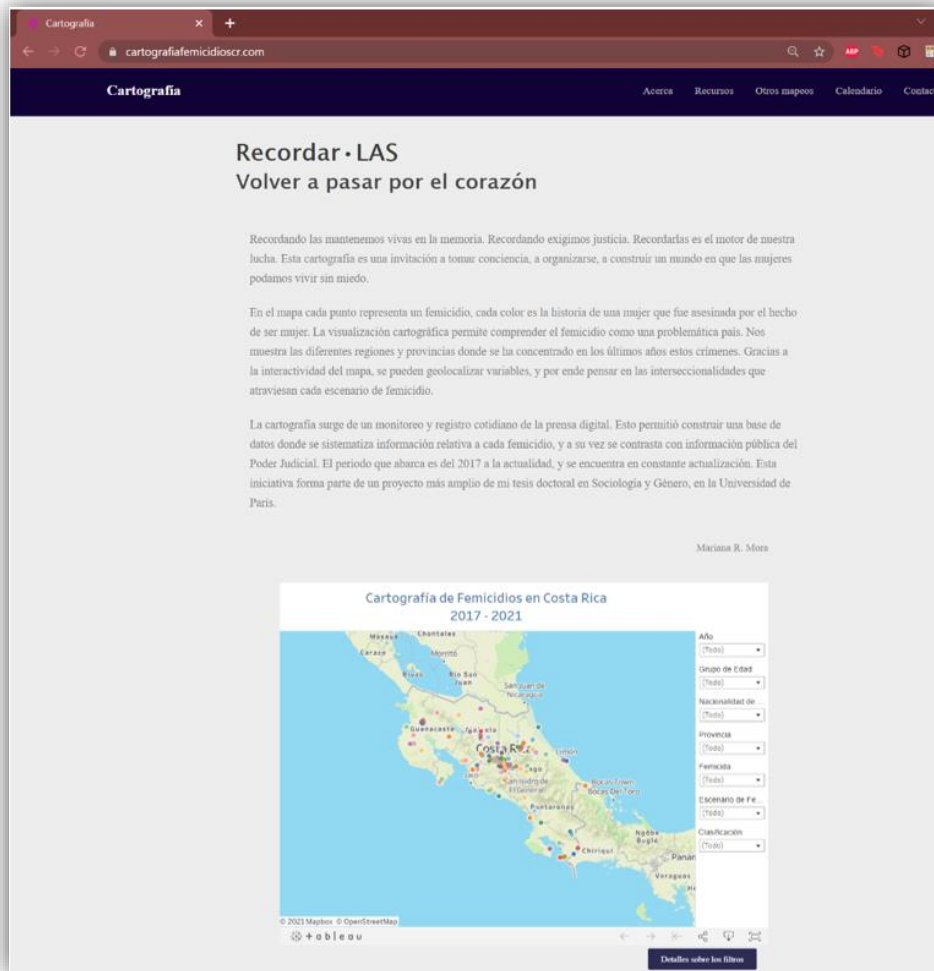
Cartografía ×

cartografiafemicidioscr.com

Cartografía

Acerca Recursos Otros mapeos Calendario Contac

Recordar • LAS
Volver a pasar por el corazón

Recordando las mantenemos vivas en la memoria. Recordando exigimos justicia. Recordarlas es el motor de nuestra lucha. Esta cartografía es una invitación a tomar conciencia, a organizarse, a construir un mundo en que las mujeres podamos vivir sin miedo.

En el mapa cada punto representa un femicidio, cada color es la historia de una mujer que fue asesinada por el hecho de ser mujer. La visualización cartográfica permite comprender el femicidio como una problemática país. Nos muestra las diferentes regiones y provincias donde se ha concentrado en los últimos años estos crímenes. Gracias a la interactividad del mapa, se pueden geolocalizar variables, y por ende pensar en las interseccionalidades que atraviesan cada escenario de femicidio.

La cartografía surge de un monitoreo y registro cotidiano de la prensa digital. Esto permitió construir una base de datos donde se sistematiza información relativa a cada femicidio, y a su vez se contrasta con información pública del Poder Judicial. El periodo que abarca es del 2017 a la actualidad, y se encuentra en constante actualización. Esta iniciativa forma parte de un proyecto más amplio de mi tesis doctoral en Sociología y Género, en la Universidad de Paris.

Mariana R. Mora

Cartografía de Femicidios en Costa Rica
2017 - 2021

Masaya Chontales Moyogalpa Carazo Rivas Rio San Juan San Juan de Nicaragua Guanacaste Alajuela Costa Rica Limón San Isidro de El General Bocas Town Bocas Del Toro Puntarenas Ngäbe Buglé Chiriquí Panamá Veraguas

Año
(Todo)
Grupo de Edad
(Todo)
Nacionalidad de
(Todo)
Provincia
(Todo)
Femicida
(Todo)
Escenario de Fe
(Todo)
Clasificación
(Todo)

© 2021 Mapbox © OpenStreetMap
+ a b l e a u

Detalles sobre los filtros